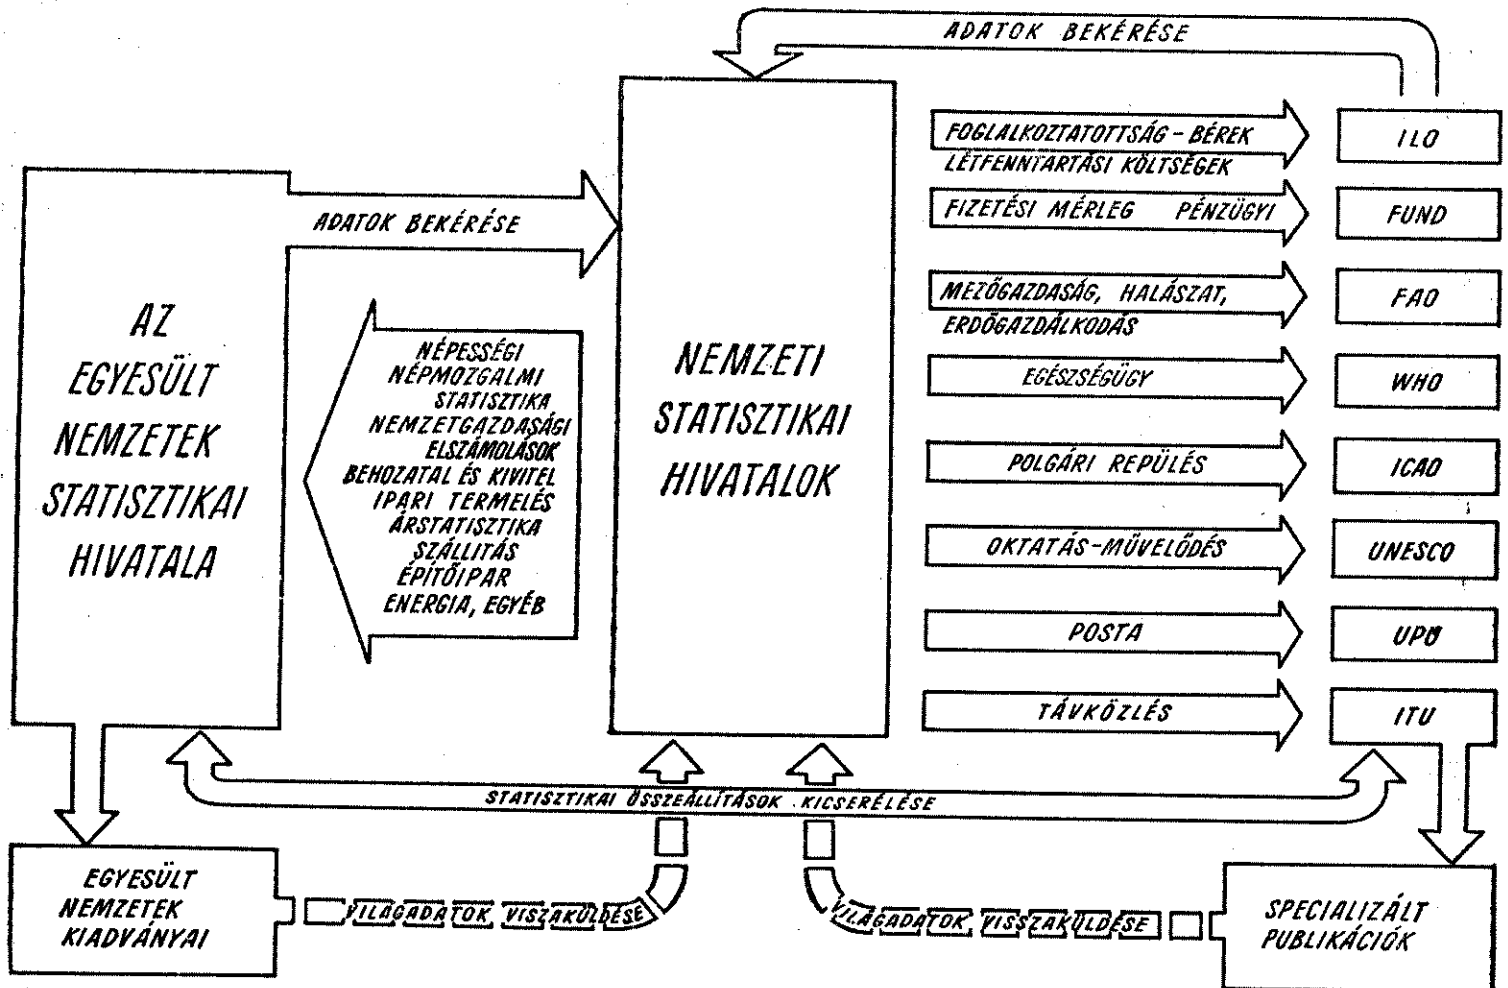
ADATOK BEKÉRÉSE

AZ EGYESÜLT NEMZETEK STATISZTIKAI HIVATALA

ADATOK BEKÉRÉSE

NÉPESSÉGI
NÉPMOZGALMI
STATISZTIKA
NEMZETGAZDASÁGI
ELSZÁMOLÁSOK
BEHOZATAL ÉS KIVITEL
IPARI TERMELÉS
ÁRSTATISZTIKA
SZÁLLÍTÁS
ÉPÍTŐIPAR
ENERGIA, EGYÉB

NEMZETI STATISZTIKAI HIVATALOK

FOGLALKOZTATOTTSÁG - BÉREK LÉTFENNTARTÁSI KÖLTSÉGEK
ILO

FIZETÉSI MÉRLEG PÉNZÜGYI
FUND

MEZŐGAZDASÁG, HALÁSZAT, ERDŐGAZDÁLKODÁS
FAO

EGÉSZSÉGÜGY
WHO

POLGÁRI REPÜLÉS
ICAO

OKTATÁS-MŰVELŐDÉS
UNESCO

POSTA
UPU

TÁVKÖZLÉS
ITU

STATISZTIKAI ÖSSZEÁLLÍTÁSOK KICSERÉLÉSE

EGYESÜLT NEMZETEK KIADVÁNYAI

VILÁGADATOK VISSZAKÜLDÉSE

VILÁGADATOK VISSZAKÜLDÉSE

SPECIALIZÁLT PUBLIKÁCIÓK